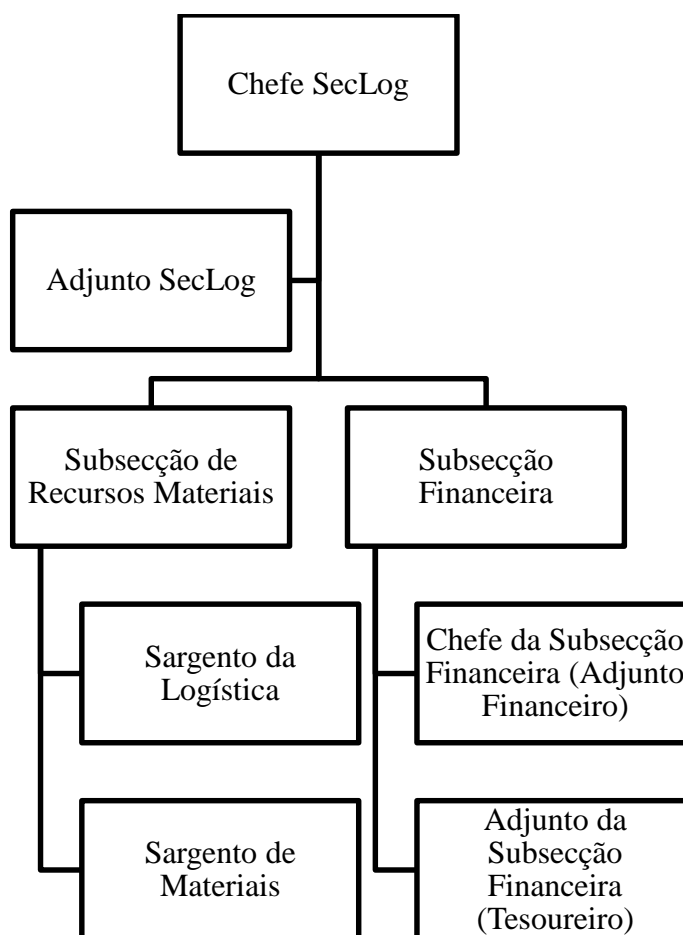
Chefe SecLog

Adjunto SecLog

Subsecção de Recursos Materiais

Subsecção Financeira

Sargento da Logística

Chefe da Subsecção Financeira (Adjunto Financeiro)

Sargento de Materiais

Adjunto da Subsecção Financeira (Tesoureiro)